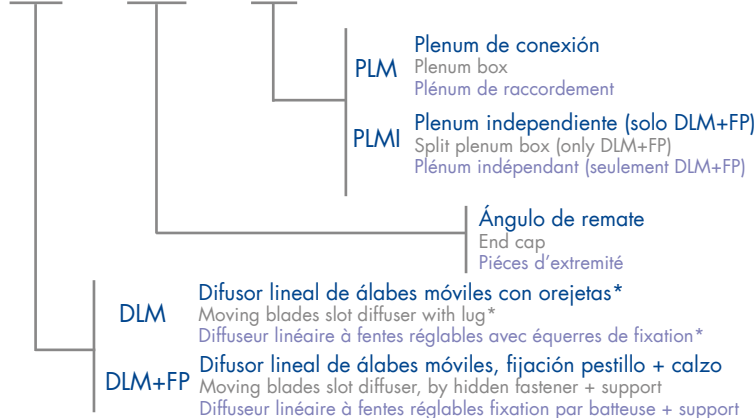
PLM
Plenum de conexión
Plenum box
Plénum de raccordement

PLMI
Plenum independiente (solo DLM+FP)
Split plenum box (only DLM+FP)
Plénum indépendant (seulement DLM+FP)

Ángulo de remate
End cap
Pièces d'extremité

DLM
Difusor lineal de álabes móviles con orejetas*
Moving blades slot diffuser with lug*
Diffuseur linéaire à fentes réglables avec équerres de fixation*

DLM+FP
Difusor lineal de álabes móviles, fijación pestillo + calzo
Moving blades slot diffuser, by hidden fastener + support
Diffuseur linéaire à fentes réglables fixation par batteuse + support